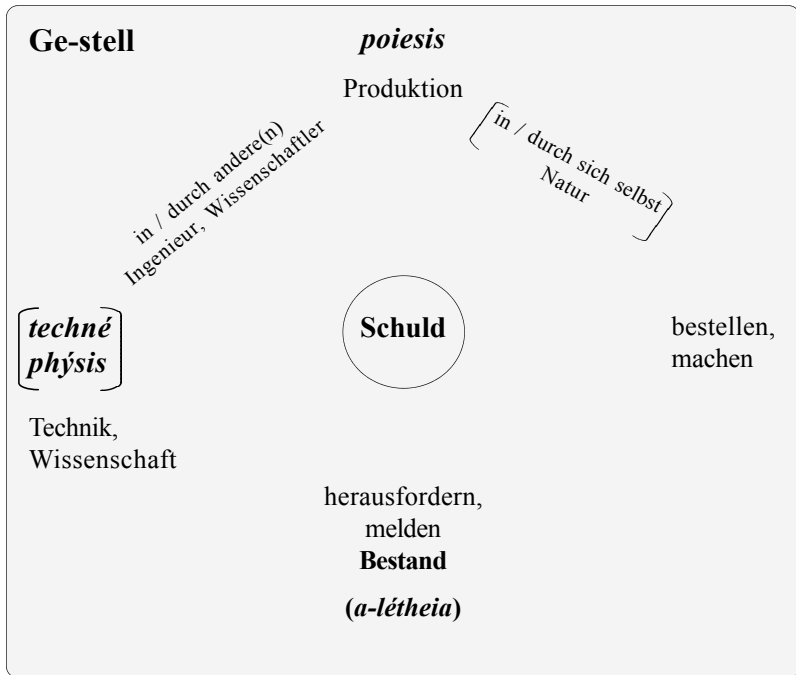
Ge-stell

poiesis

Produktion

in / durch andere(n)
Ingenieur, Wissenschaftler

in / durch sich selbst
Natur

techné
phýsis

Schuld

bestellen,
machen

Technik,
Wissenschaft

herausfordern,
melden
Bestand

(a-létheia)